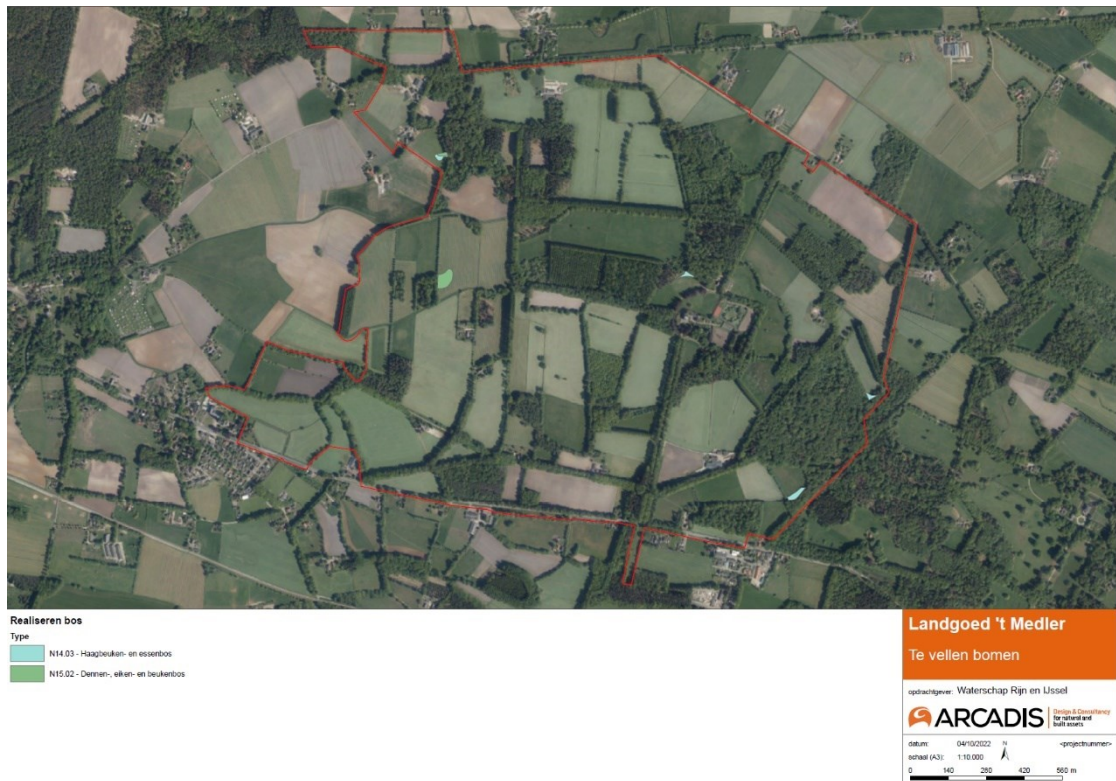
Realiseren bos
Type
N14.03 - Haagbeuken- en essenbos
N15.02 - Dennen-, eiken- en beukenbos

Landgoed 't Medler
Te vellen bomen

opdrachtgever: Waterschap Rijn en IJssel

ARCADIS Design & Consultancy for natural and built assets

datum: 04/10/2022 N <projectnummer>
schaal (A3): 1:10.000
0 140 280 420 560 m